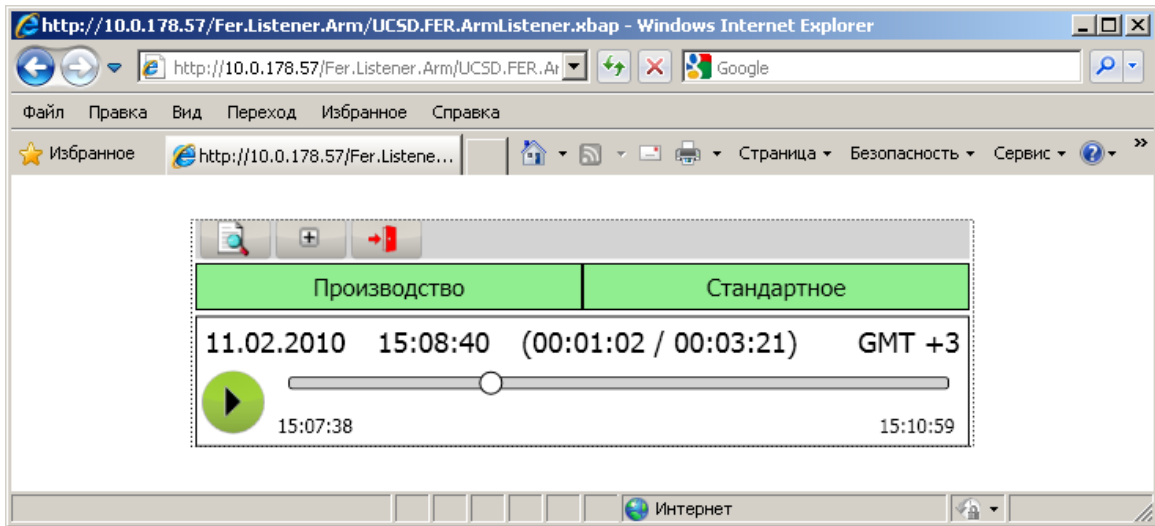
http://10.0.178.57/Fer.Listener.Arm/UCSD.FER.ArmListener.xbap - Windows Internet Explorer

http://10.0.178.57/Fer.Listener.Arm/UCSD.FER.Ar

Google

Файл Правка Вид Переход Избранное Справка

Избранное http://10.0.178.57/Fer.Listene...

Страница Безопасность Сервис

| Производство | Стандартное |
|---|---|

11.02.2010 15:08:40 (00:01:02 / 00:03:21) GMT +3

15:07:38 15:10:59

Интернет